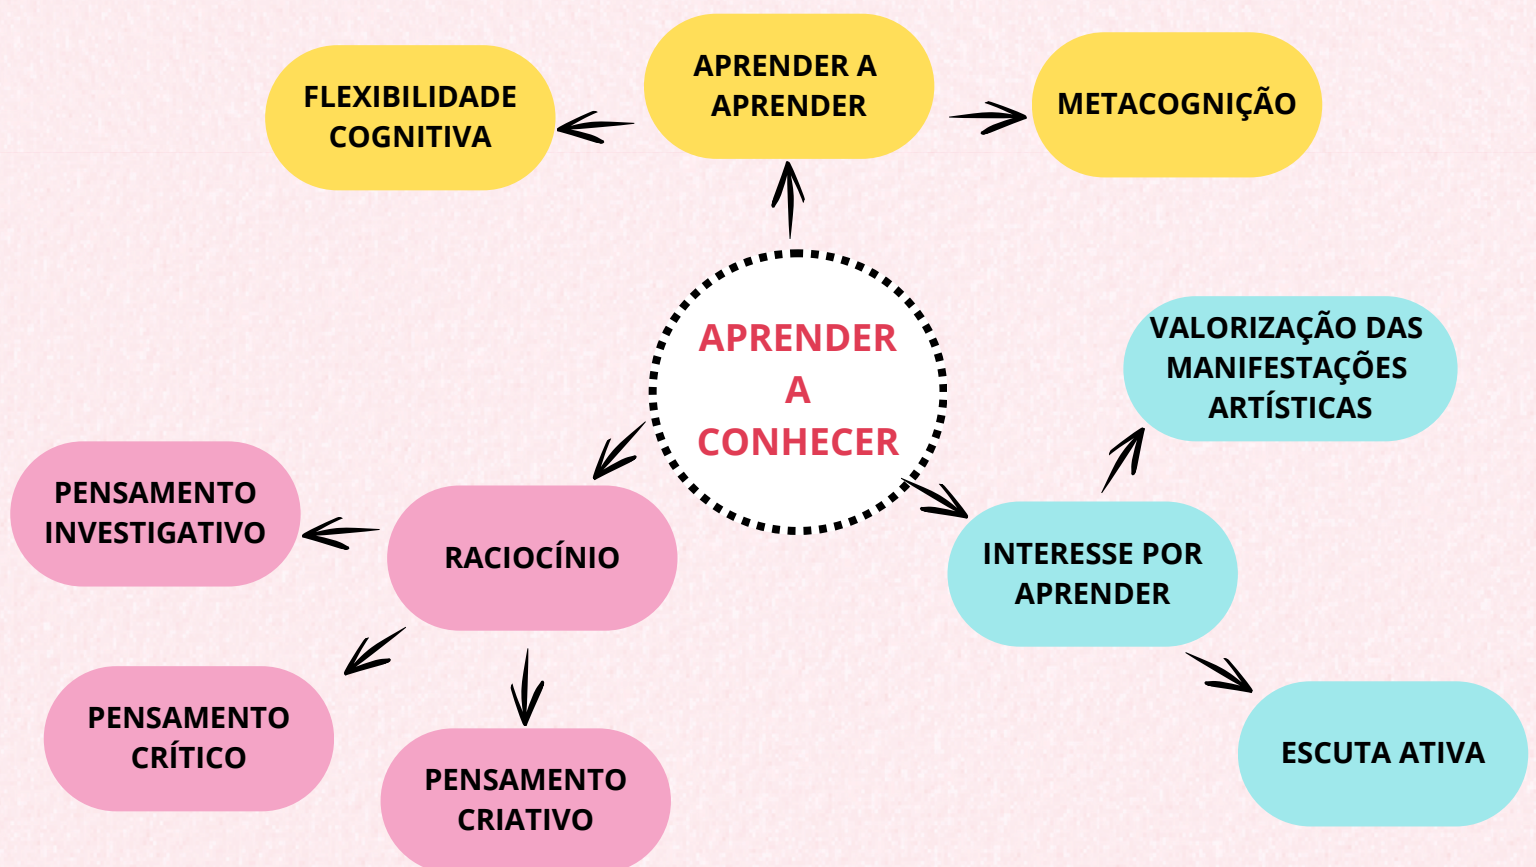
APRENDER A CONHECER

APRENDER A APRENDER

FLEXIBILIDADE COGNITIVA

METACOGNIÇÃO

RACIOCÍNIO

PENSAMENTO INVESTIGATIVO

PENSAMENTO CRÍTICO

PENSAMENTO CRIATIVO

INTERESSE POR APRENDER

VALORIZAÇÃO DAS MANIFESTAÇÕES ARTÍSTICAS

ESCUTA ATIVA